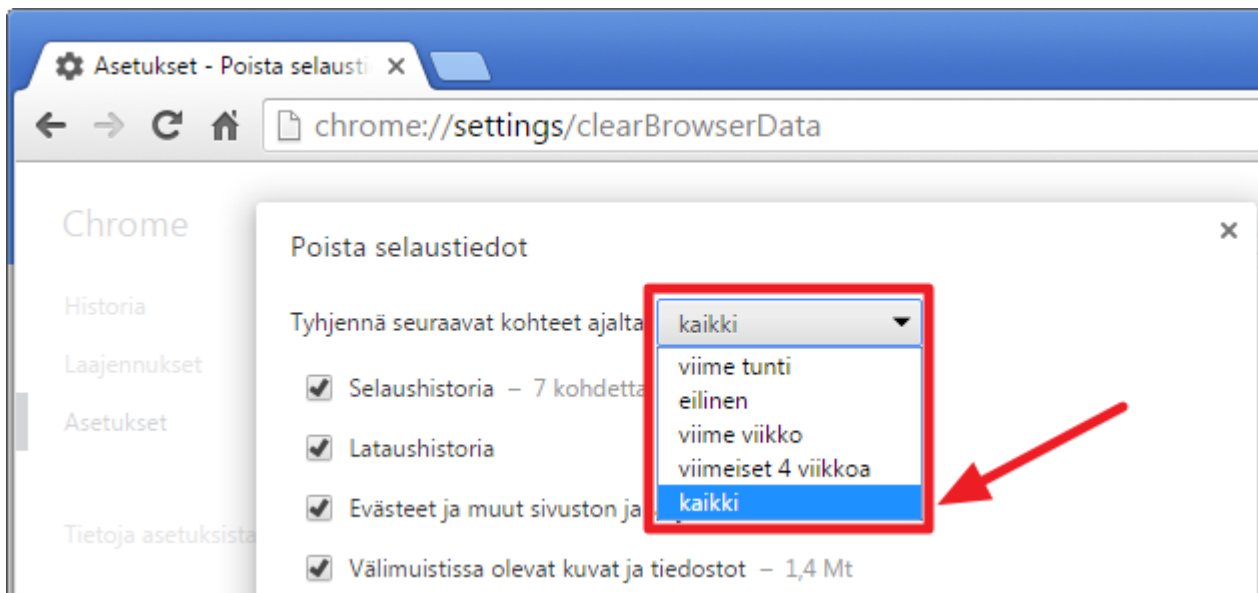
Asetukset - Poista selausti ×

chrome://settings/clearBrowserData

Chrome

Historia

Laajennukset

Asetukset

Tietoja asetuksista

Poista selaustiedot

×

Tyhjennä seuraavat kohteet ajalta kaikki

viime tunti
eilinen
viime viikko
viimeiset 4 viikkoa
kaikki

Selaushistoria – 7 kohdetta

Lataushistoria

Evästeet ja muut sivuston ja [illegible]

Välimuistissa olevat kuvat ja tiedostot – 1,4 Mt